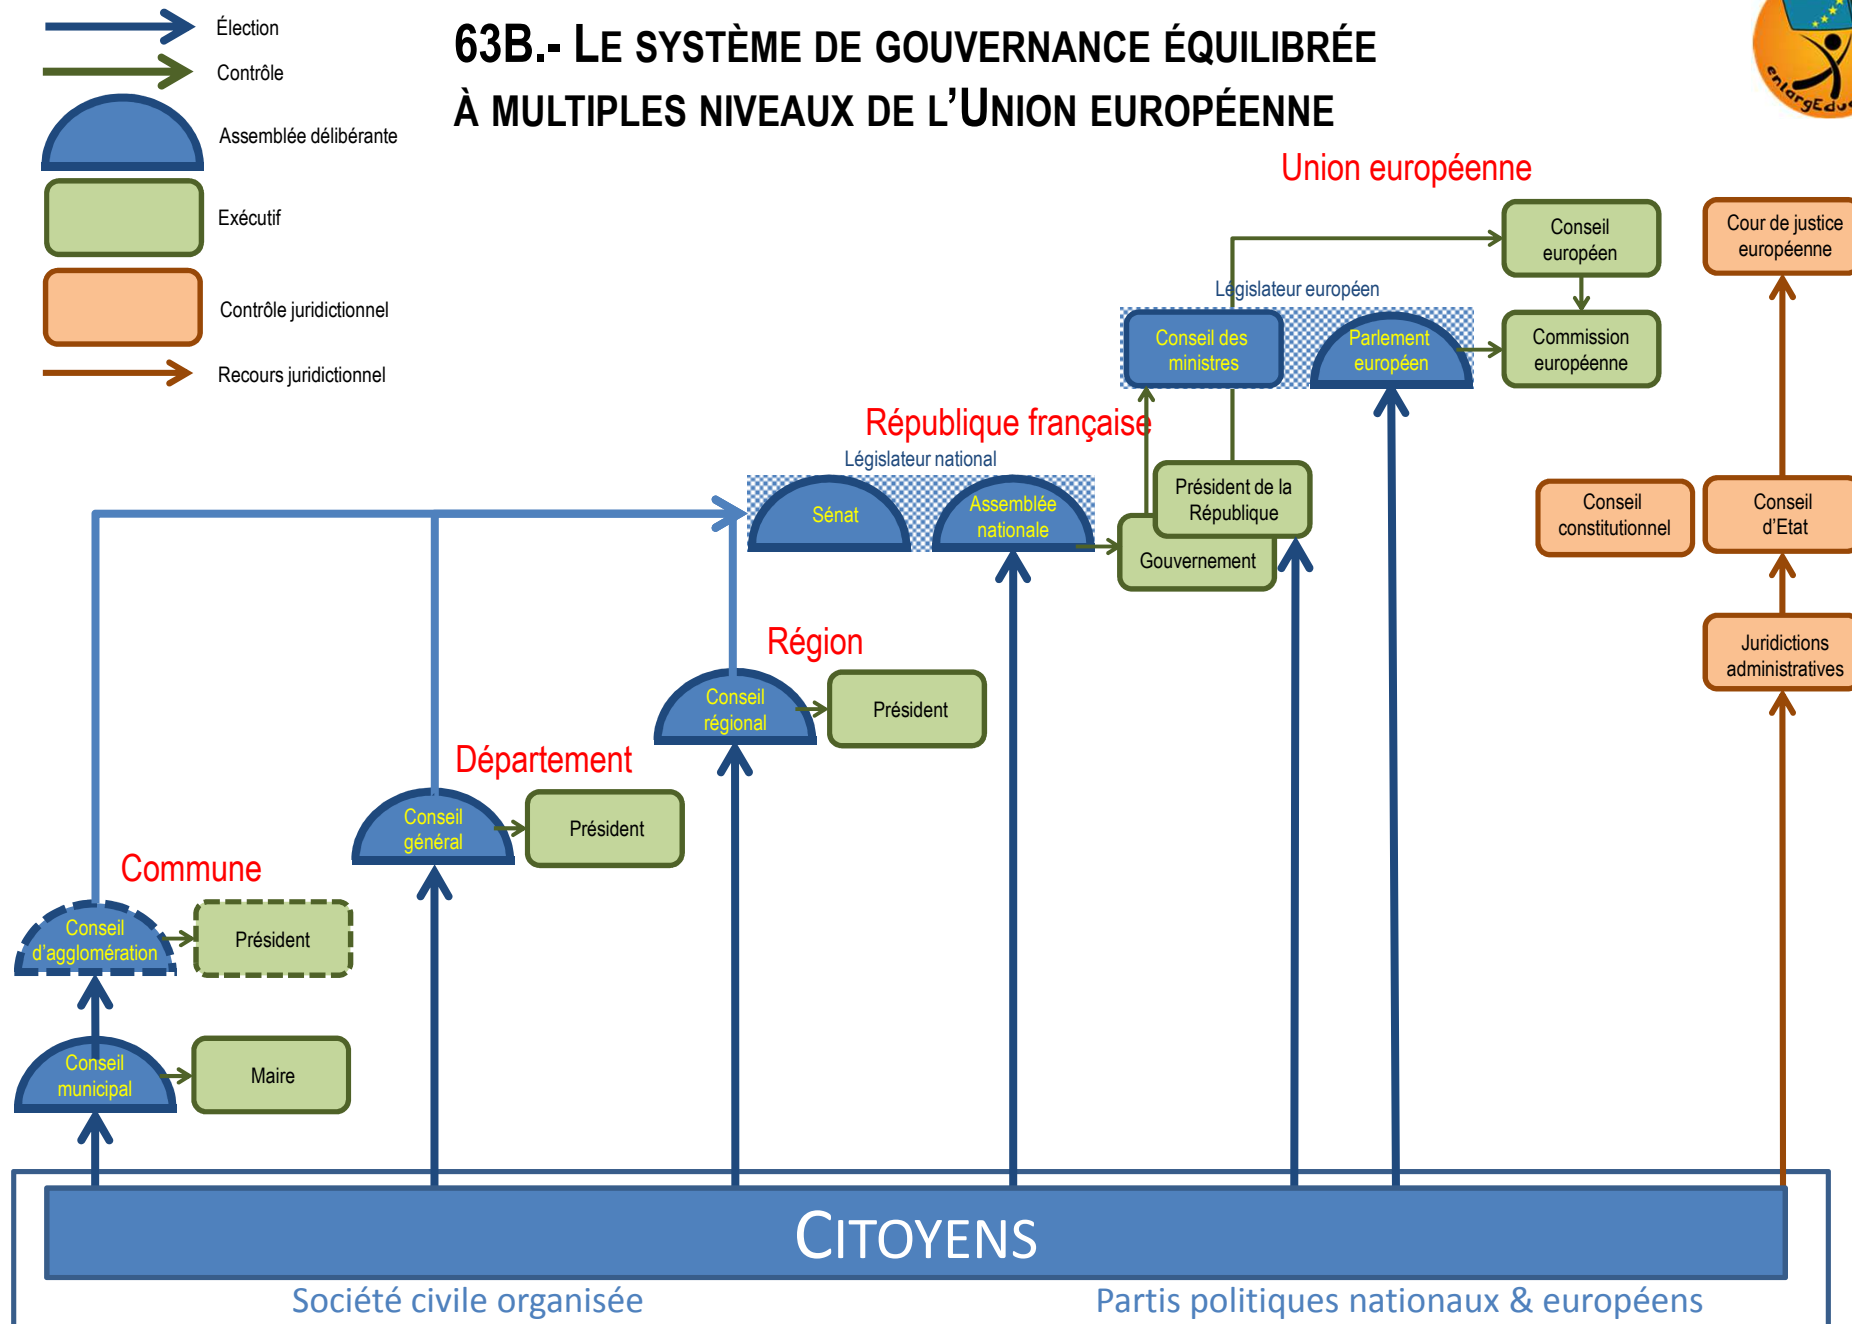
Élection
Contrôle
Assemblée délibérante
Exécutif
Contrôle juridictionnel
Recours juridictionnel

63B.- LE SYSTÈME DE GOUVERNANCE ÉQUILIBRÉE À MULTIPLES NIVEAUX DE L'UNION EUROPÉENNE

enlargEdu

Union européenne
Conseil européen
Cour de justice européenne
Législateur européen
Conseil des ministres
Parlement européen
Commission européenne

République française
Législateur national
Sénat
Assemblée nationale
Président de la République
Gouvernement
Conseil constitutionnel
Conseil d'Etat
Juridictions administratives

Région
Conseil régional
Président

Département
Conseil général
Président

Commune
Conseil d'agglomération
Président
Conseil municipal
Maire

CITOYENS
Société civile organisée
Partis politiques nationaux & européens